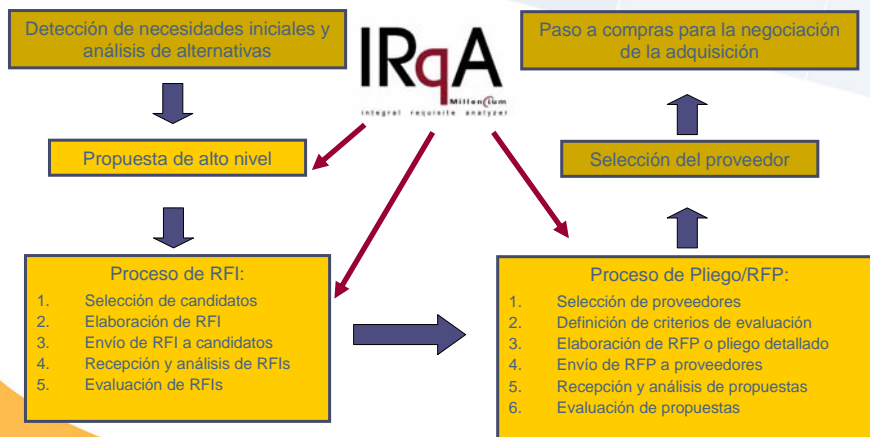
Detección de necesidades iniciales y análisis de alternativas

IRqA
Millennium
integral requisite analyzer

Paso a compras para la negociación de la adquisición

Propuesta de alto nivel

Selección del proveedor

Proceso de RFI:
1. Selección de candidatos
2. Elaboración de RFI
3. Envío de RFI a candidatos
4. Recepción y análisis de RFIs
5. Evaluación de RFIs

Proceso de Pliego/RFP:
1. Selección de proveedores
2. Definición de criterios de evaluación
3. Elaboración de RFP o pliego detallado
4. Envío de RFP a proveedores
5. Recepción y análisis de propuestas
6. Evaluación de propuestas